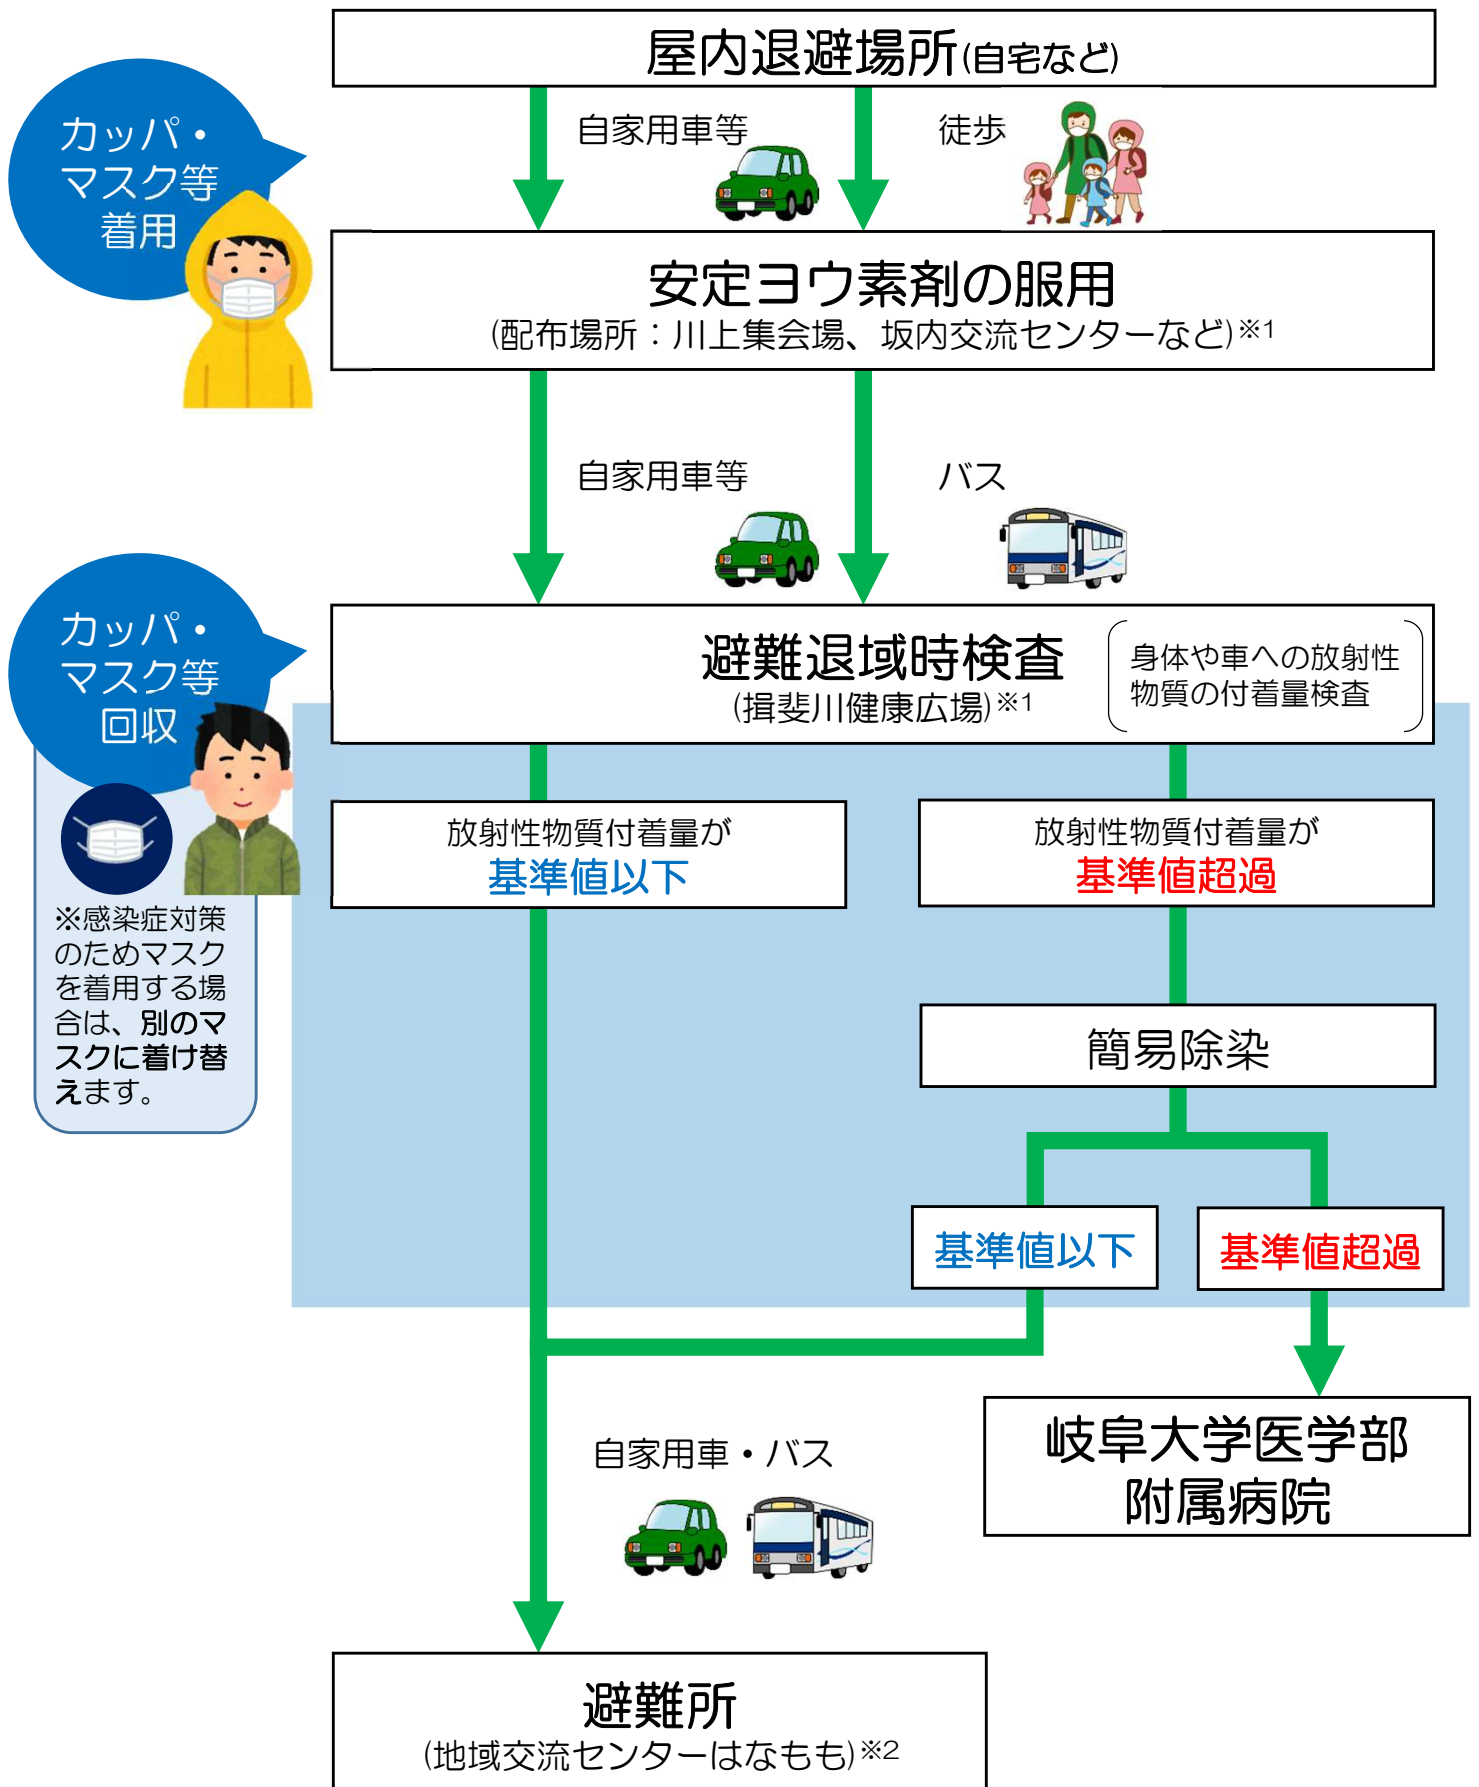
屋内退避場所(自宅など)

自家用車等

徒歩

カッパ・マスク等着用

安定ヨウ素剤の服用
(配布場所：川上集会場、坂内交流センターなど)※1

自家用車等

バス

カッパ・マスク等回収

避難退域時検査
(揖斐川健康広場)※1

身体や車への放射性物質の付着量検査

※感染症対策のためマスクを着用する場合は、別のマスクに着け替えます。

放射性物質付着量が
基準値以下

放射性物質付着量が
基準値超過

簡易除染

基準値以下

基準値超過

自家用車・バス

岐阜大学医学部附属病院

避難所
(地域交流センターはなもも)※2